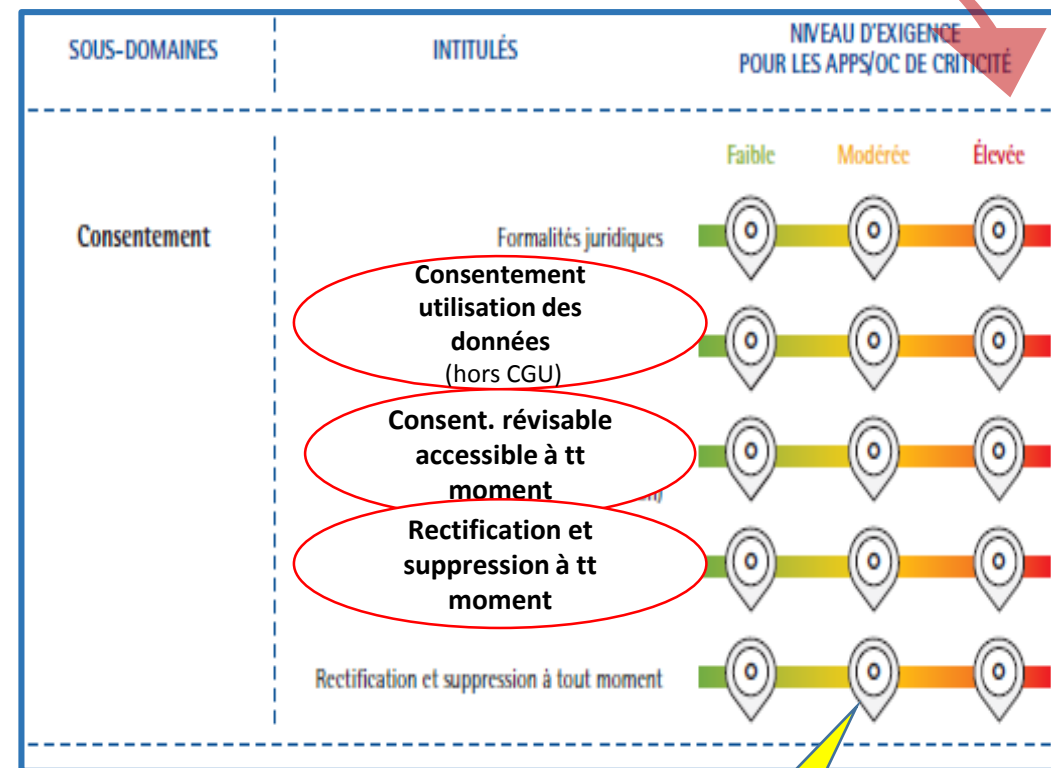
| SOUS-DOMAINES | INTITULÉS | NIVEAU D'EXIGENCE POUR LES APPS/OC DE CRITICITÉ |
|---|---|---|
| | | Faible Modérée Élevée |
| Consentement | Formalités juridiques | |
| | Consentement utilisation des données (hors CGU) | |
| | Consent. révisable accessible à tt moment | |
| | Rectification et suppression à tt moment | |
| | Rectification et suppression à tout moment | |